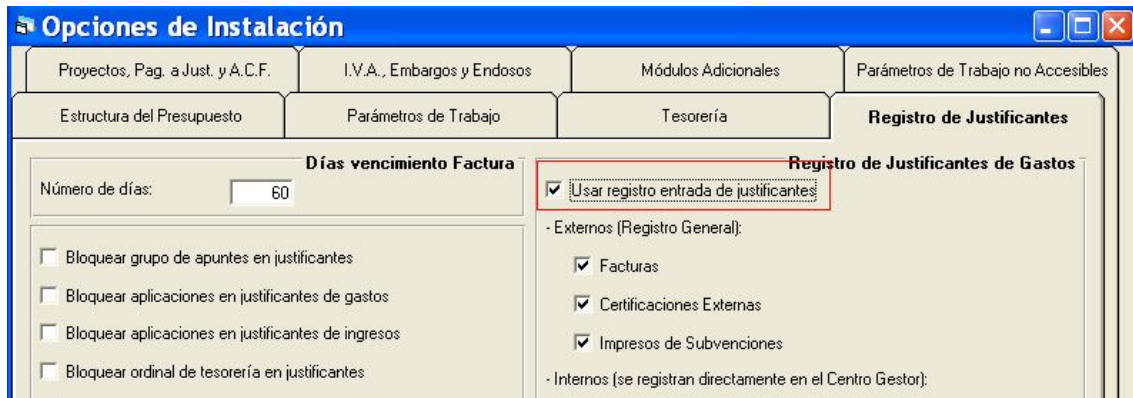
Opciones de Instalación

Proyectos, Pag. a Just. y A.C.F.
I.V.A., Embargos y Endosos
Módulos Adicionales
Parámetros de Trabajo no Accesibles
Estructura del Presupuesto
Parámetros de Trabajo
Tesorería
Registro de Justificantes

Días vencimiento Factura
Número de días: 60

Bloquear grupo de apuntes en justificantes
Bloquear aplicaciones en justificantes de gastos
Bloquear aplicaciones en justificantes de ingresos
Bloquear ordinal de tesorería en justificantes

Registro de Justificantes de Gastos
Usar registro entrada de justificantes
- Externos (Registro General):
Facturas
Certificaciones Externas
Impresos de Subvenciones
- Internos (se registran directamente en el Centro Gestor):